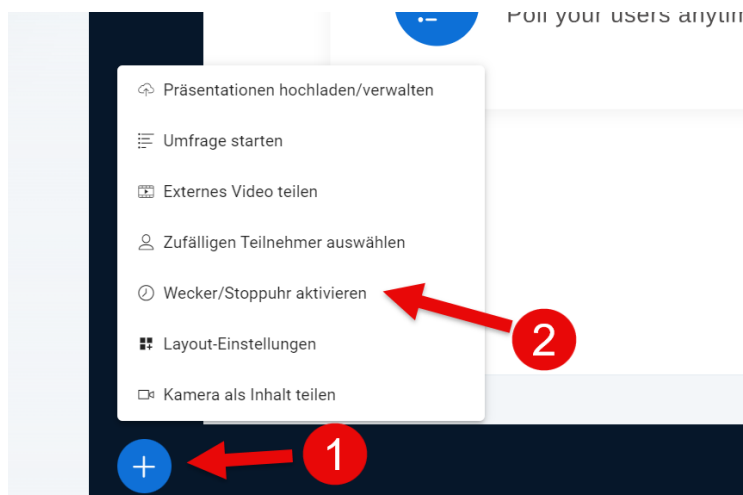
Poll your users anytim

Präsentationen hochladen/verwalten

Umfrage starten

Externes Video teilen

Zufälligen Teilnehmer auswählen

Wecker/Stoppuhr aktivieren

Layout-Einstellungen

Kamera als Inhalt teilen

2

1